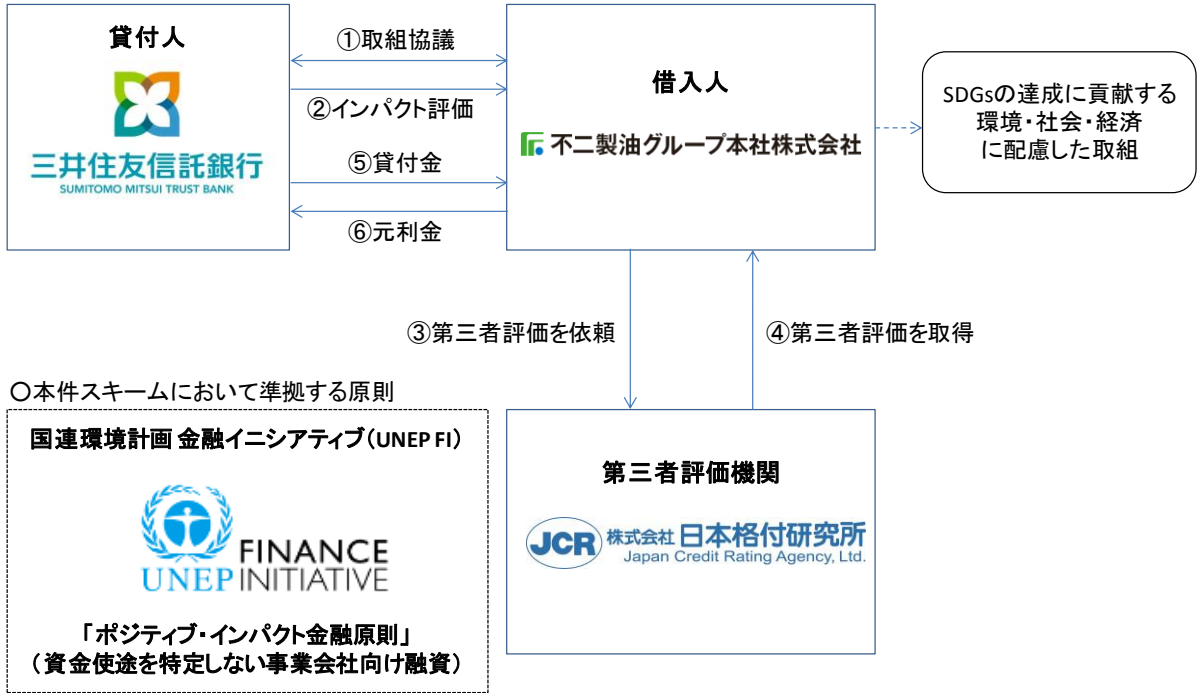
貸付人

三井住友信託銀行
SUMITOMO MITSUI TRUST BANK

①取組協議

②インパクト評価

⑤貸付金

⑥元利金

借入人

不二製油グループ本社株式会社

SDGsの達成に貢献する環境・社会・経済に配慮した取組

③第三者評価を依頼

④第三者評価を取得

○本件スキームにおいて準拠する原則

国連環境計画 金融イニシアティブ（UNEP FI）

FINANCE
UNEP INITIATIVE

「ポジティブ・インパクト金融原則」
（資金使途を特定しない事業会社向け融資）

第三者評価機関

JCR 株式会社 日本格付研究所
Japan Credit Rating Agency, Ltd.